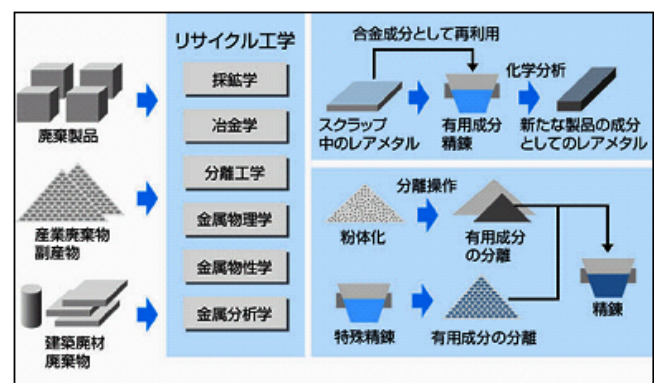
廃棄製品

産業廃棄物
副産物

建築廃材
廃棄物

リサイクル工学

採鉱学

冶金学

分離工学

金属物理学

金属物性学

金属分析学

合金成分として再利用

化学分析

スクラップ
中のレアメタル

有用成分
精錬

新たな製品の成分
としてのレアメタル

分離操作

粉体化

有用成分
の分離

精錬

特殊精錬

有用成分の分離